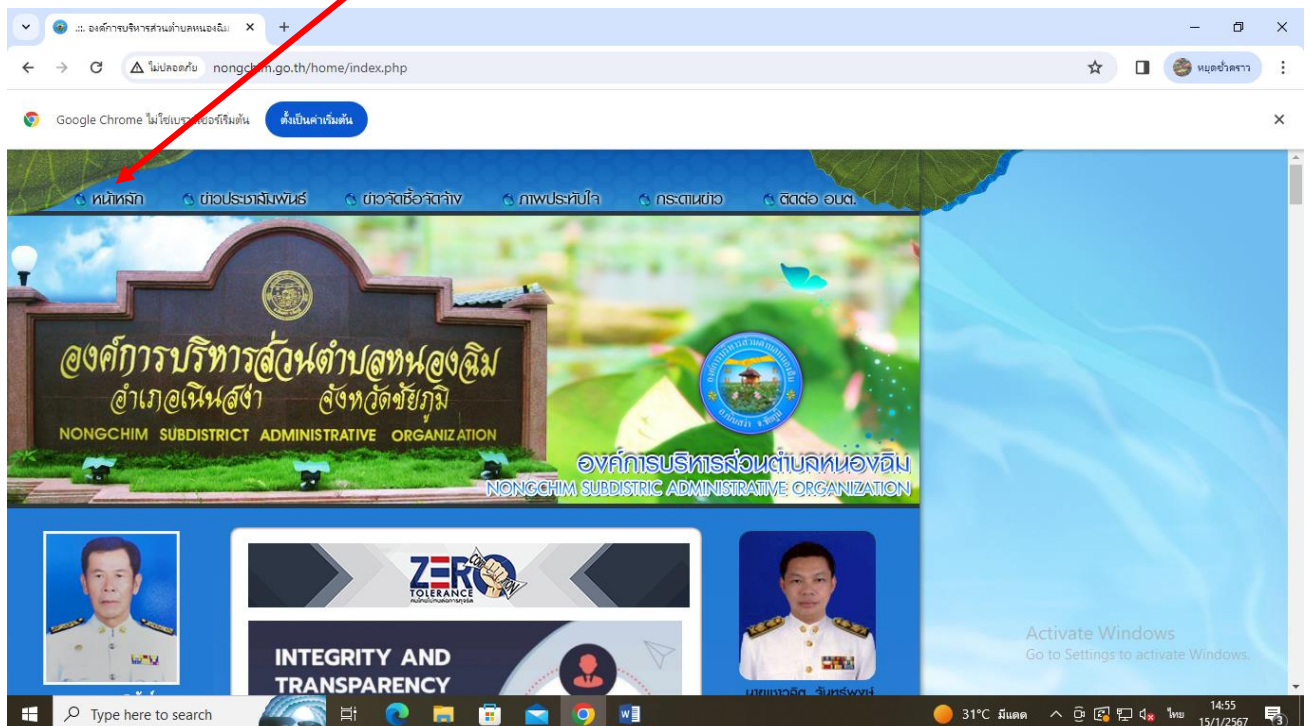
.:: องค์การบริหารส่วนตำบลหนองฉิม

ไม่ปลอดภัย nongchim.go.th/home/index.php

หยุดชั่วคราว

Google Chrome ไม่ใช่เบราว์เซอร์เริ่มต้น

ตั้งเป็นค่าเริ่มต้น

หน้าหลัก ข่าวประชาสัมพันธ์ ข่าวจัดซื้อจัดจ้าง ภาพประทับใจ กระดานข่าว ติดต่อ อบต.

องค์การบริหารส่วนตำบลหนองฉิม
อำเภอเนินสง่า จังหวัดชัยภูมิ
NONGCHIM SUBDISTRICT ADMINISTRATIVE ORGANIZATION

องค์การบริหารส่วนตำบลหนองฉิม
NONGCHIM SUBDISTRIC ADMINISTRATIVE ORGANIZATION

ZERO TOLERANCE

INTEGRITY AND TRANSPARENCY

นายพงษ์ลัด จันทร์พงษ์

Activate Windows
Go to Settings to activate Windows.

Type here to search

31°C มีแดด

ไทย

14:55
15/1/2567

3